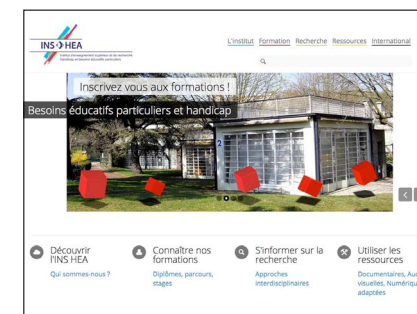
INS HEA
Institut d'enseignement supérieur et de recherche handicap et besoins éducatifs particuliers

L'institut Formation Recherche Ressources International

Inscrivez vous aux formations !
Besoins éducatifs particuliers et handicap

2

Découvrir l'INS HEA
Qui sommes-nous ?

Connaître nos formations
Diplômes, parcours, stages

S'informer sur la recherche
Approches interdisciplinaires

Utiliser les ressources
Documentaires, Au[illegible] visuelles, Numériqu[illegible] adaptées